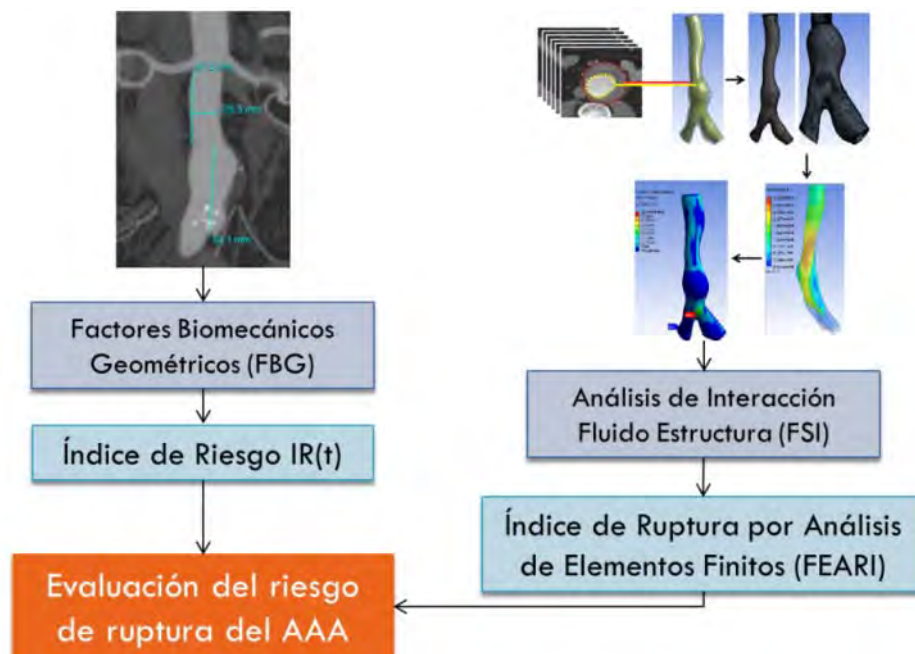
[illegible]
25.5 mm
52.1 mm

Factores Biomecánicos Geométricos (FBG)

Índice de Riesgo IR(t)

Evaluación del riesgo de ruptura del AAA

Análisis de Interacción Fluido Estructura (FSI)

Índice de Ruptura por Análisis de Elementos Finitos (FEARI)